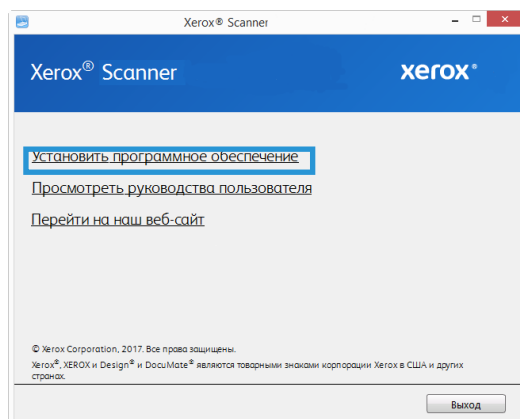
Xerox® Scanner

Xerox® Scanner

xerox®

Установить программное обеспечение

Просмотреть руководства пользователя

Перейти на наш веб-сайт

© Xerox Corporation, 2017. Все права защищены.

Xerox®, XEROX и Design® и DocuMate® являются товарными знаками корпорации Xerox в США и других странах.

Выход